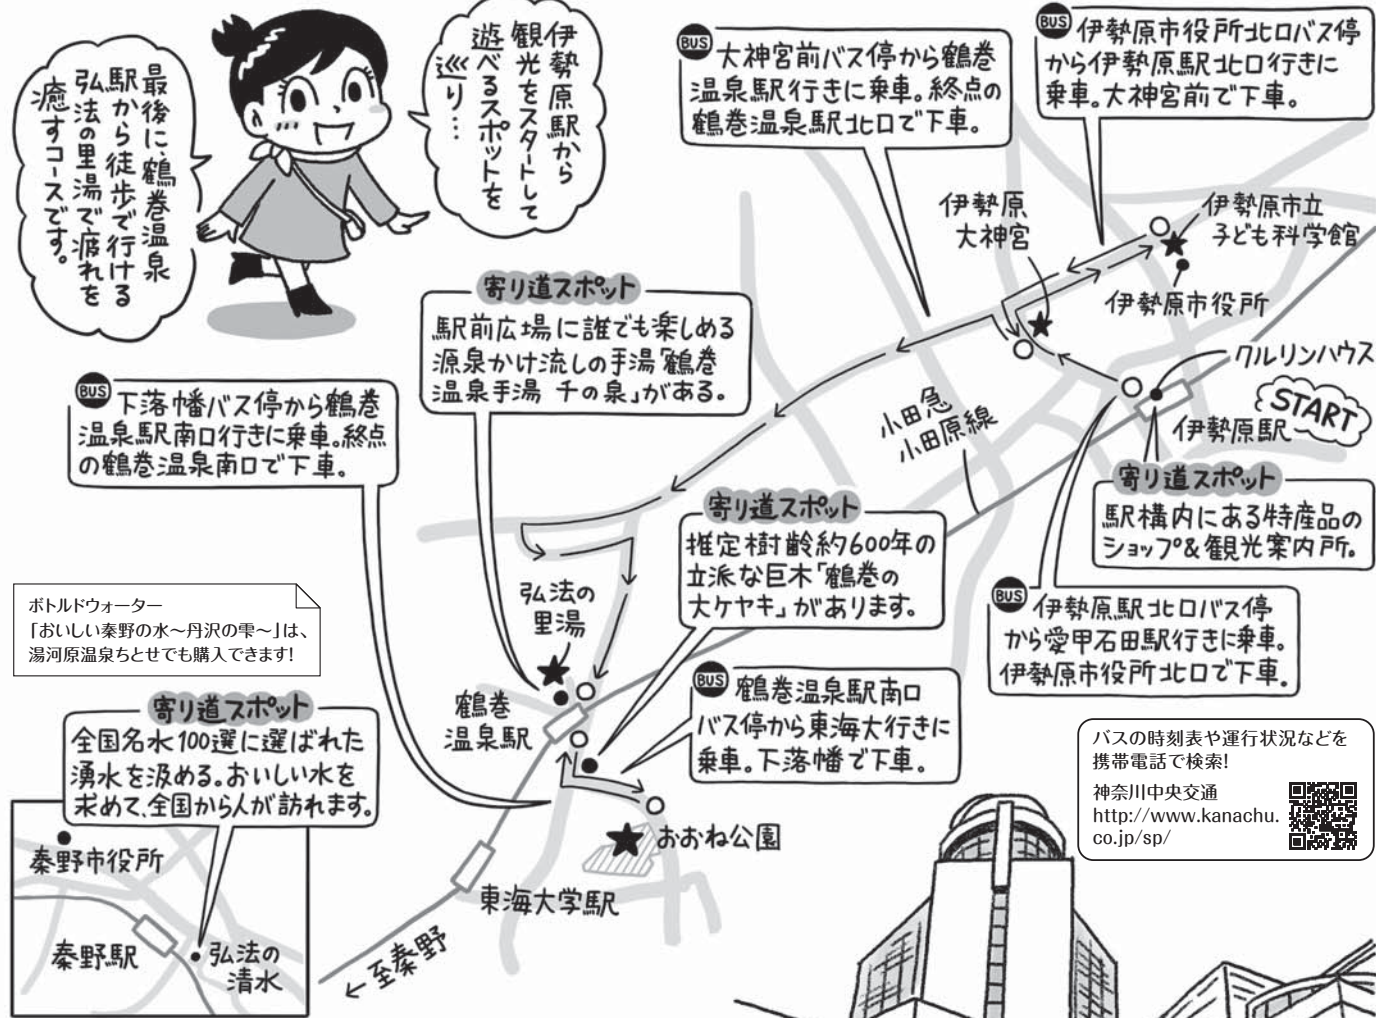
伊勢原駅から観光をスタートして遊べるスポットを巡り…

最後に、鶴巻温泉駅から徒歩で行ける弘法の里湯で疲れを癒すコースです。

BUS 大神宮前バス停から鶴巻温泉駅行きに乗車。終点の鶴巻温泉駅北口で下車。

BUS 伊勢原市役所北口バス停から伊勢原駅北口行きに乗車。大神宮前で下車。

伊勢原大神宮

伊勢原市立子ども科学館

伊勢原市役所

寄り道スポット
駅前広場に誰でも楽しめる源泉かけ流しの手湯「鶴巻温泉手湯 千の泉」がある。

クルリンハウス

START

伊勢原駅

小田急小田原線

BUS 下落幡バス停から鶴巻温泉駅南口行きに乗車。終点の鶴巻温泉南口で下車。

寄り道スポット
駅構内にある特産品のショップ&観光案内所。

寄り道スポット
推定樹齢約600年の立派な巨木「鶴巻の大ケヤキ」があります。

弘法の里湯

ボトルドウォーター
「おいしい秦野の水～丹沢の雫～」は、湯河原温泉ちとせでも購入できます!

BUS 伊勢原駅北口バス停から愛甲石田駅行きに乗車。伊勢原市役所北口で下車。

鶴巻温泉駅

BUS 鶴巻温泉駅南口バス停から東海大行きに乗車。下落幡で下車。

寄り道スポット
全国名水100選に選ばれた湧水を汲める。おいしい水を求めて、全国から人が訪れます。

バスの時刻表や運行状況などを携帯電話で検索!
神奈川中央交通
http://www.kanachu.co.jp/sp/

おおね公園

秦野市役所

東海大学駅

秦野駅

弘法の清水

← 至秦野